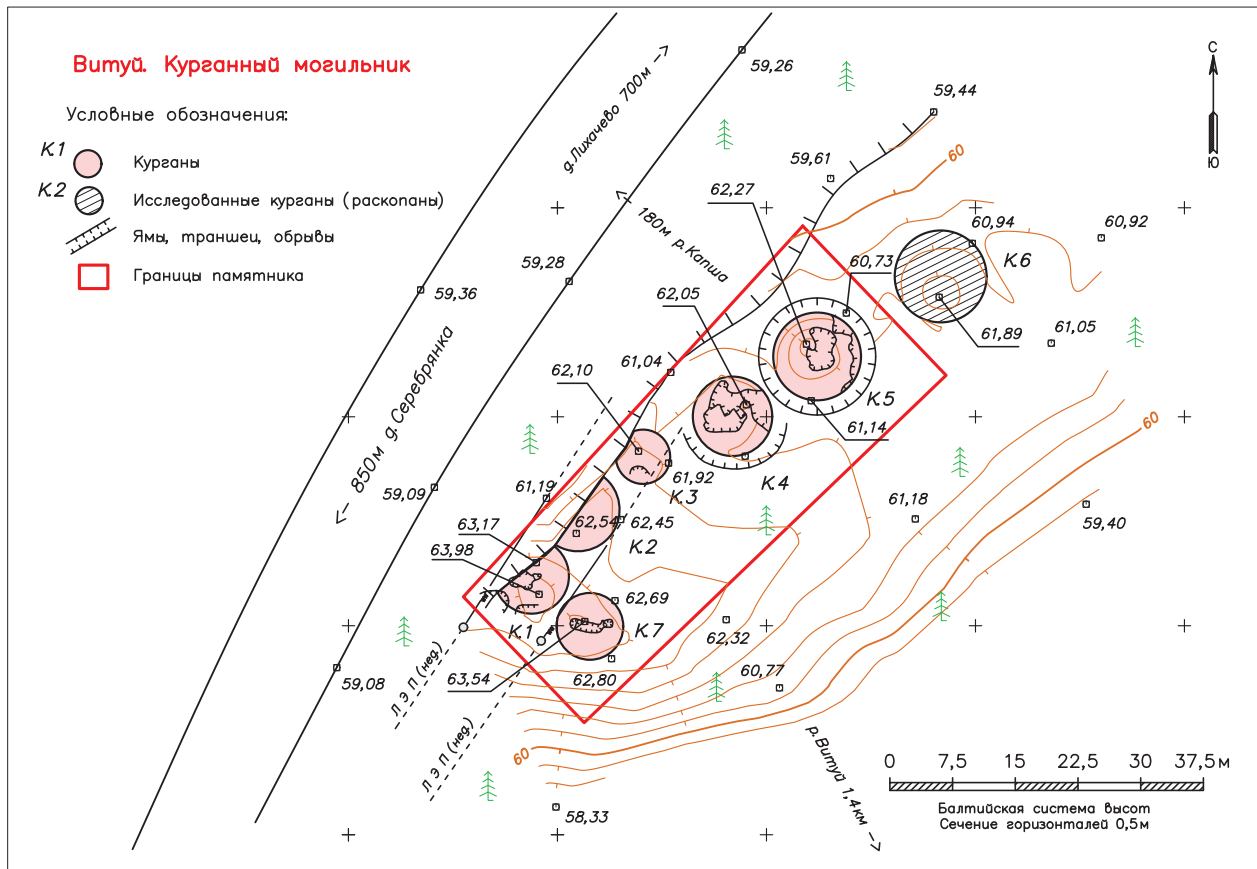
Витуй. Курганный могильник

Условные обозначения:

К1 Курганы

К2 Исследованные курганы (раскопаны)

Ямы, траншеи, обрывы

Границы памятника

С
Ю

д. Лихачево 700м
180м р. Капша
850м д. Серебрянка
р. Витуй 1,4км

59,26
59,44
60
59,61
62,27
60,94
60,92
59,28
60,73
К6
59,36
62,05
61,89
61,05
62,10
61,04
К5
61,14
60
61,92
К.3
К4
59,09
61,19
61,18
62,54
62,45
59,40
63,17
К.2
63,98
62,69
К1
К7
62,32
59,08
Л Э П (нед)
63,54
62,80
60,77
Л Э П (нед)
60
58,33

0 7,5 15 22,5 30 37,5м
Балтийская система высот
Сечение горизонталей 0,5м